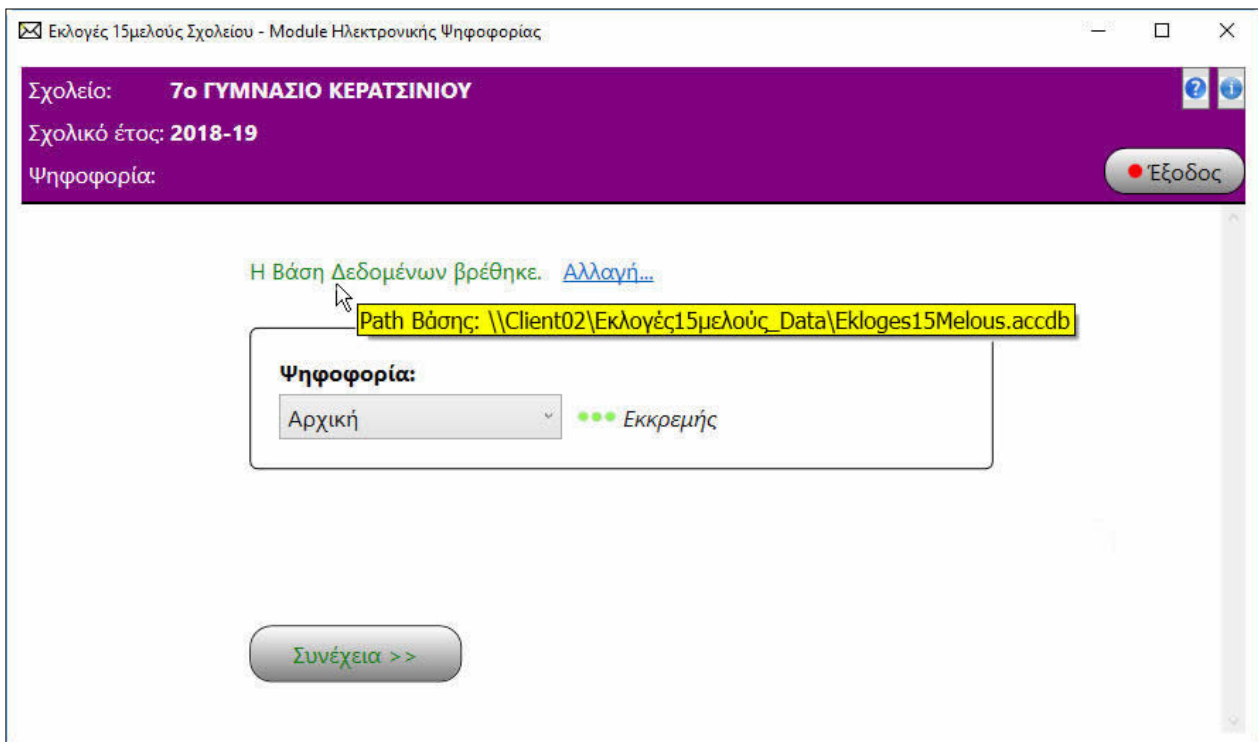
Εκλογές 15μελούς Σχολείου - Module Ηλεκτρονικής Ψηφοφορίας

Σχολείο: 7ο ΓΥΜΝΑΣΙΟ ΚΕΡΑΤΣΙΝΙΟΥ
Σχολικό έτος: 2018-19
Ψηφοφορία:

Έξοδος

Η Βάση Δεδομένων βρέθηκε. Αλλαγή...

Path Βάσης: \\Client02\Εκλογές15μελούς_Data\Ekloges15Melous.accdb

Ψηφοφορία:
Αρχική
Εκκρεμής

Συνέχεια >>